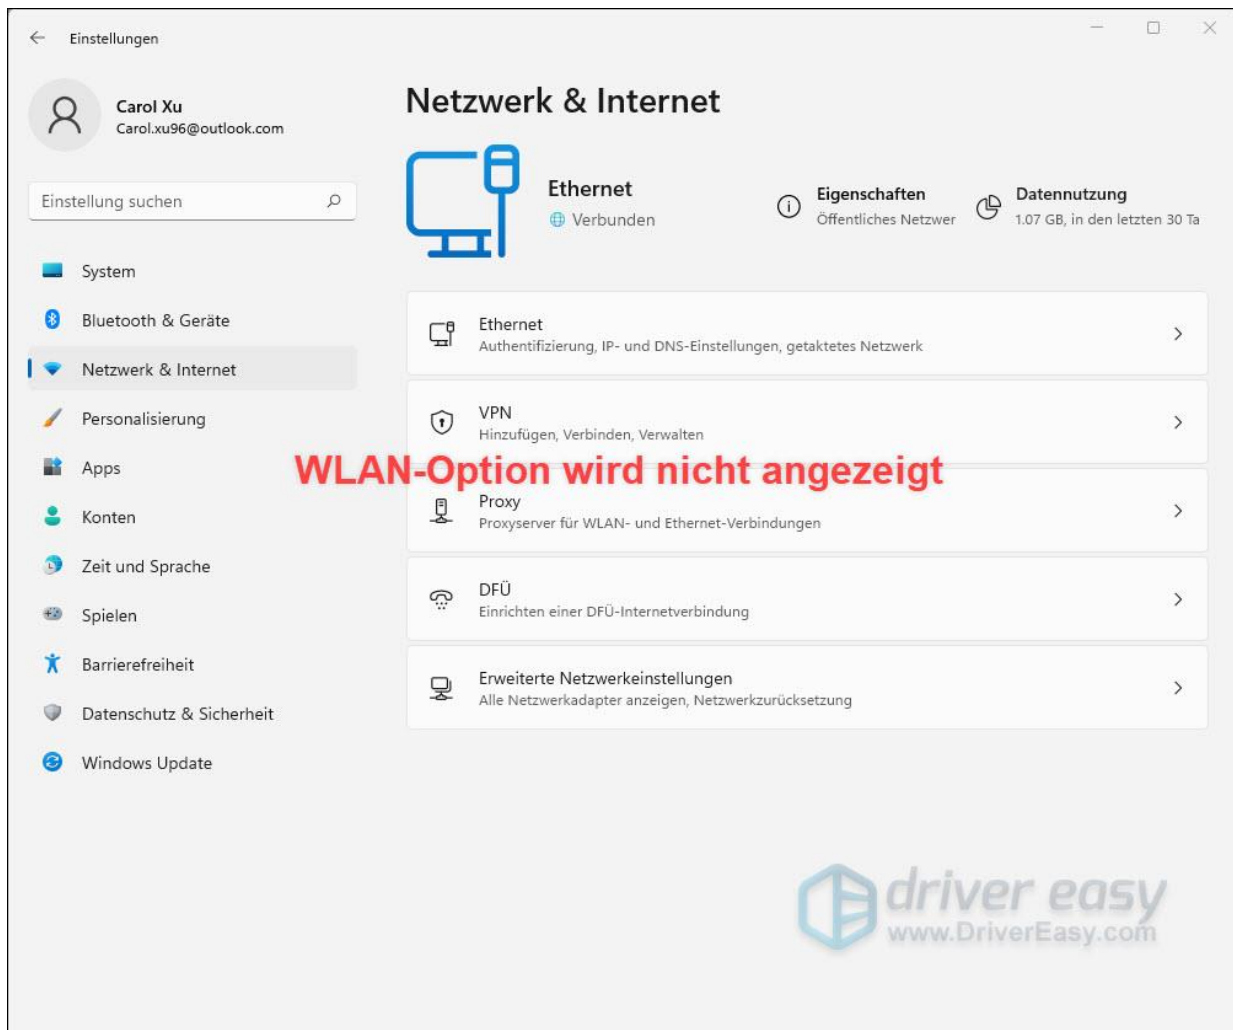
Einstellungen

Carol Xu
Carol.xu96@outlook.com

Einstellung suchen

System
Bluetooth & Geräte
Netzwerk & Internet
Personalisierung
Apps
Konten
Zeit und Sprache
Spielen
Barrierefreiheit
Datenschutz & Sicherheit
Windows Update

Netzwerk & Internet

Ethernet
Verbunden

Eigenschaften
Öffentliches Netzwer

Datennutzung
1.07 GB, in den letzten 30 Ta

Ethernet
Authentifizierung, IP- und DNS-Einstellungen, getaktetes Netzwerk

VPN
Hinzufügen, Verbinden, Verwalten

WLAN-Option wird nicht angezeigt

Proxy
Proxyserver für WLAN- und Ethernet-Verbindungen

DFÜ
Einrichten einer DFÜ-Internetverbindung

Erweiterte Netzwerkeinstellungen
Alle Netzwerkadapter anzeigen, Netzwerkzurücksetzung

driver easy
www.DriverEasy.com